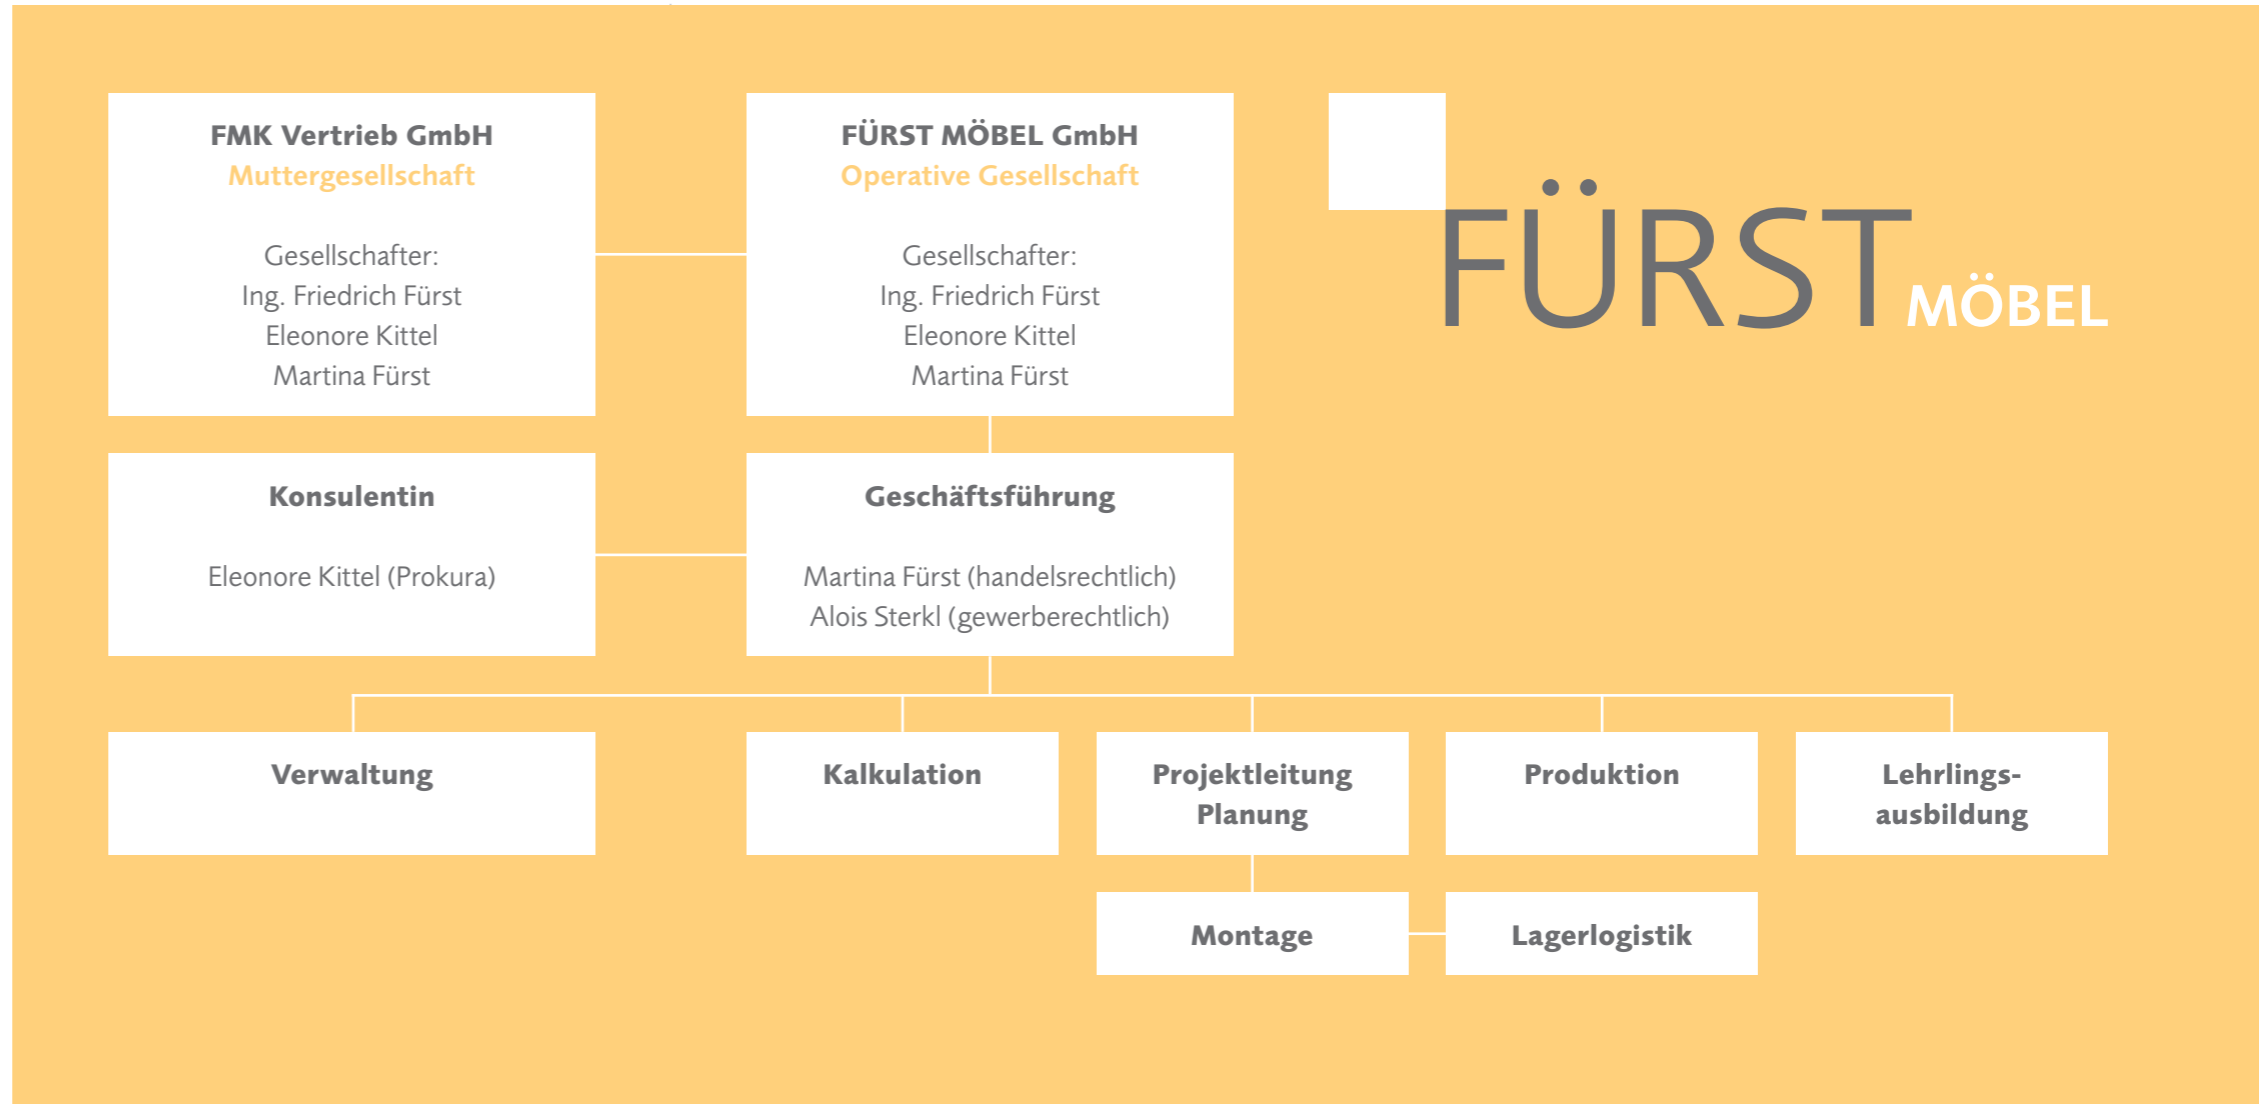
FMK Vertrieb GmbH
Muttergesellschaft

Gesellschafter:
Ing. Friedrich Fürst
Eleonore Kittel
Martina Fürst

FÜRST MÖBEL GmbH
Operative Gesellschaft

Gesellschafter:
Ing. Friedrich Fürst
Eleonore Kittel
Martina Fürst

FÜRST MÖBEL

Konsulentin

Eleonore Kittel (Prokura)

Geschäftsführung

Martina Fürst (handelsrechtlich)
Alois Sterkl (gewerberechtlich)

Verwaltung

Kalkulation

Projektleitung Planung

Produktion

Lehrlingsausbildung

Montage

Lagerlogistik